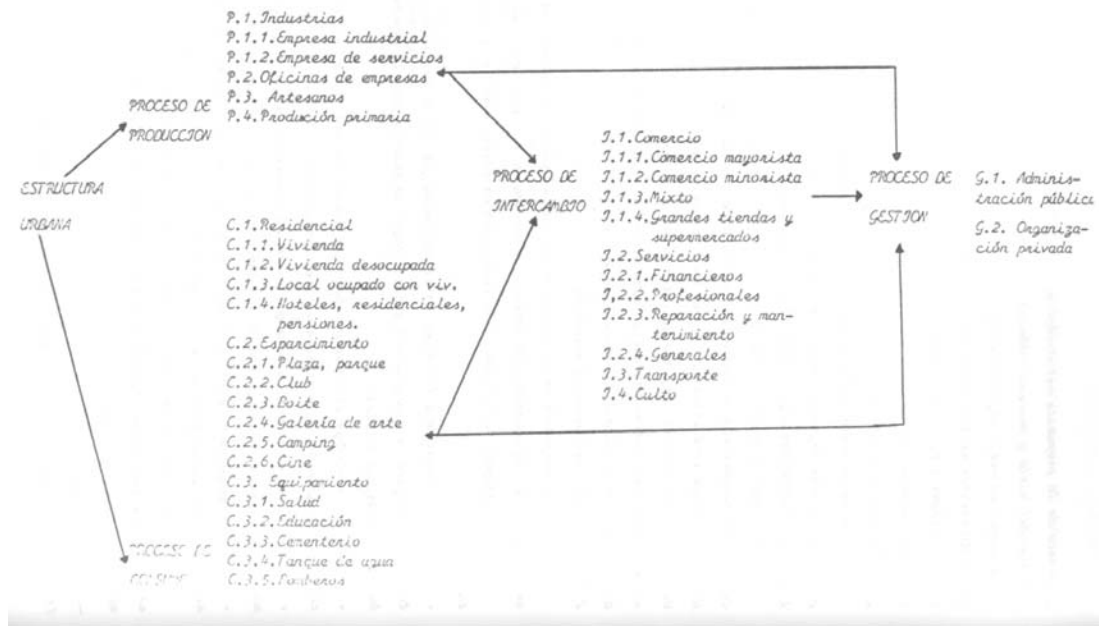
ESTRUCTURA URBANA

PROCESO DE PRODUCCION

P.1. Industrias
P.1.1. Empresa industrial
P.1.2. Empresa de servicios
P.2. Oficinas de empresas
P.3. Artesanos
P.4. Produción primaria

PROCESO DE INTERCAMBIO

I.1. Comercio
I.1.1. Comercio mayorista
I.1.2. Comercio minorista
I.1.3. Mixto
I.1.4. Grandes tiendas y supermercados
I.2. Servicios
I.2.1. Financieros
I,2.2. Profesionales
I.2.3. Reparación y mantenimiento
I.2.4. Generales
I.3. Transporte
I.4. Culto

PROCESO DE GESTION

G.1. Administración pública
G.2. Organización privada

C.1. Residencial
C.1.1. Vivienda
C.1.2. Vivienda desocupada
C.1.3. Local ocupado con viv.
C.1.4. Hoteles, residenciales, pensiones.
C.2. Esparcimiento
C.2.1. Plaza, parque
C.2.2. Club
C.2.3. Boite
C.2.4. Galería de arte
C.2.5. Camping
C.2.6. Cine
C.3. Equipamiento
C.3.1. Salud
C.3.2. Educación
C.3.3. Cementerio
C.3.4. Tanque de agua
C.3.5. Bomberos

PROCESO DE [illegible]